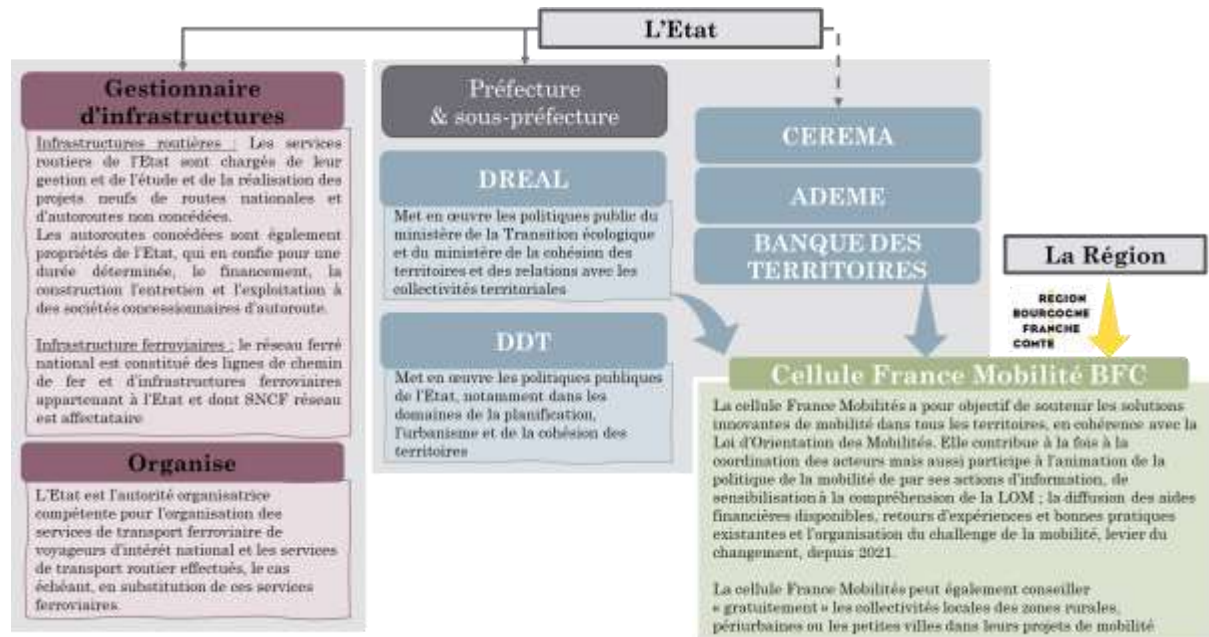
L'Etat

Gestionnaire d'infrastructures

Infrastructures routières : Les services routiers de l'Etat sont chargés de leur gestion et de l'étude et de la réalisation des projets neufs de routes nationales et d'autoroutes non concédées.
Les autoroutes concédées sont également propriétés de l'Etat, qui en confie pour une durée déterminée, le financement, la construction l'entretien et l'exploitation à des sociétés concessionnaires d'autoroute.

Infrastructure ferroviaires : le réseau ferré national est constitué des lignes de chemin de fer et d'infrastructures ferroviaires appartenant à l'Etat et dont SNCF réseau est affectataire

Organise

L'Etat est l'autorité organisatrice compétente pour l'organisation des services de transport ferroviaire de voyageurs d'intérêt national et les services de transport routier effectués, le cas échéant, en substitution de ces services ferroviaires.

Préfecture & sous-préfecture

DREAL

Met en œuvre les politiques public du ministère de la Transition écologique et du ministère de la cohésion des territoires et des relations avec les collectivités territoriales

DDT

Met en œuvre les politiques publiques de l'Etat, notamment dans les domaines de la planification, l'urbanisme et de la cohésion des territoires

CEREMA

ADEME

BANQUE DES TERRITOIRES

La Région

REGION BOURGOGNE FRANCHE COMTE

Cellule France Mobilité BFC

La cellule France Mobilités a pour objectif de soutenir les solutions innovantes de mobilité dans tous les territoires, en cohérence avec la Loi d'Orientation des Mobilités. Elle contribue à la fois à la coordination des acteurs mais aussi participe à l'animation de la politique de la mobilité de par ses actions d'information, de sensibilisation à la compréhension de la LOM ; la diffusion des aides financières disponibles, retours d'expériences et bonnes pratiques existantes et l'organisation du challenge de la mobilité, levier du changement, depuis 2021.

La cellule France Mobilités peut également conseiller « gratuitement » les collectivités locales des zones rurales, périurbaines ou les petites villes dans leurs projets de mobilité